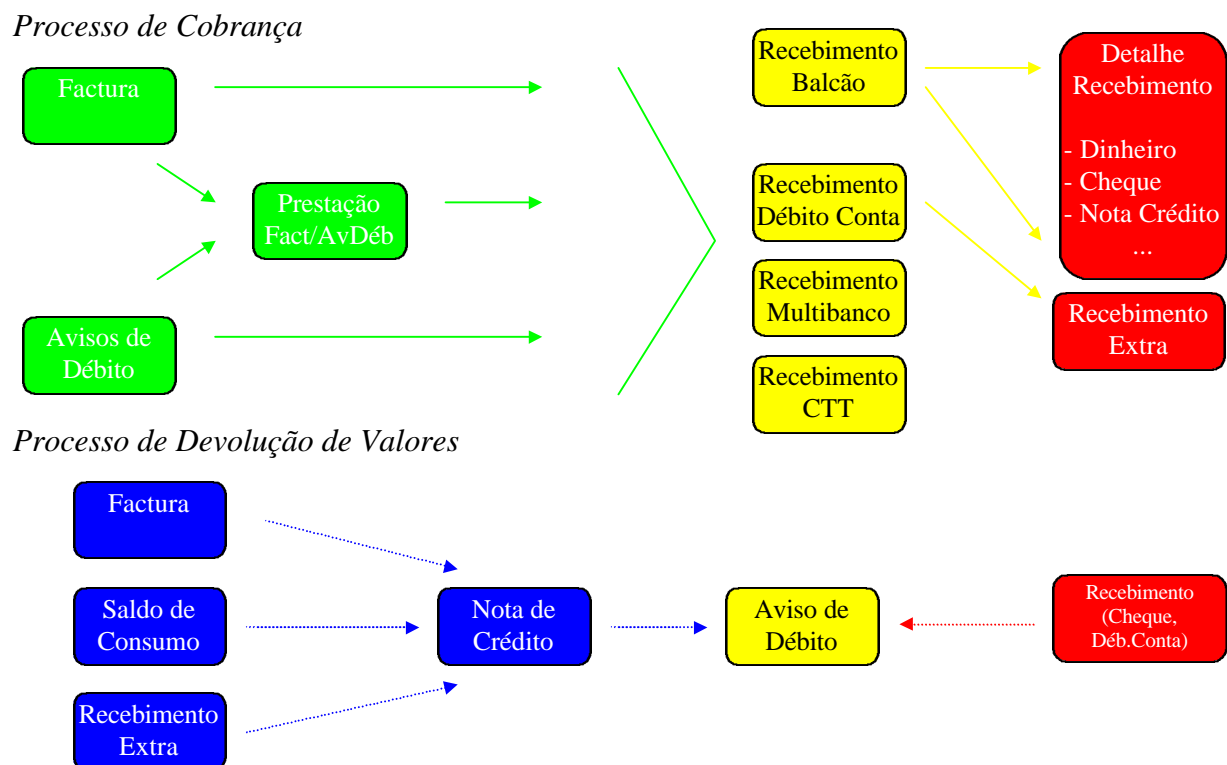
Processo de Cobrança

Factura

Prestação Fact/AvDéb

Avisos de Débito

Recebimento Balcão

Recebimento Débito Conta

Recebimento Multibanco

Recebimento CTT

Detalhe Recebimento

- Dinheiro
- Cheque
- Nota Crédito
...

Recebimento Extra

Processo de Devolução de Valores

Factura

Saldo de Consumo

Recebimento Extra

Nota de Crédito

Aviso de Débito

Recebimento (Cheque, Déb.Conta)